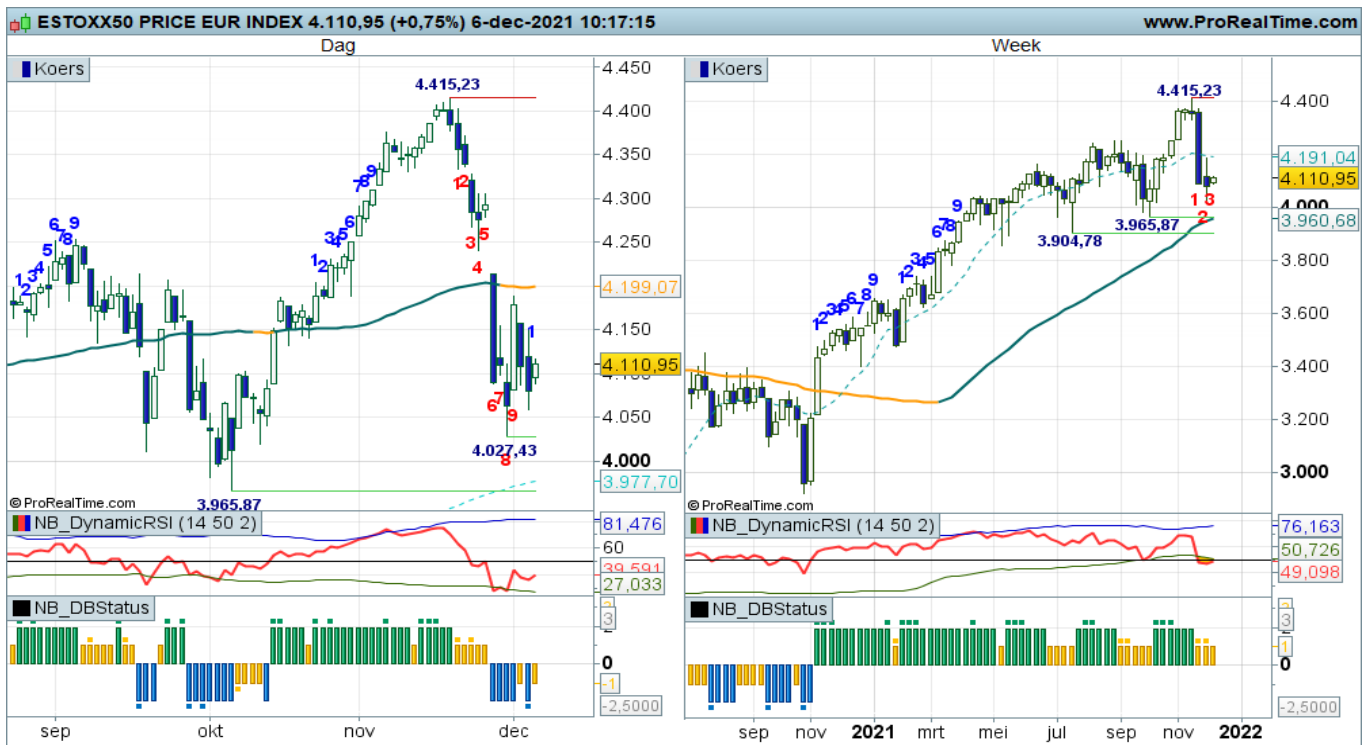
ESTOXX50 PRICE EUR INDEX 4.110,95 (+0,75%) 6-dec-2021 10:17:15
www.ProRealTime.com

Dag

Koers

4.415,23

4.450
4.400
4.350
4.300
4.250
4.199,07
4.150
4.110,95
4.050
4.000
3.977,70

1 2 3 4 5 6 7 8 9
1 2 3 4 5 6 7 8 9
1 2 3 4 5 6 7 8 9
1

4.027,43
3.965,87

© ProRealTime.com

NB_DynamicRSI (14 50 2)
81,476
60
39,591
27,033

NB_DBStatus
3
0
-1
-2,5000

sep
okt
nov
dec

Week

Koers

4.415,23

4.400
4.191,04
4.110,95
4.000
3.960,68
3.800
3.600
3.400
3.200
3.000

1 2 3
3.965,87
3.904,78

1 2 3 4 5 6 7 8 9
1 2 3 4 5 6 7 8 9

© ProRealTime.com

NB_DynamicRSI (14 50 2)
76,163
50,726
49,098

NB_DBStatus
3
1
0
-2,5000

sep
nov
2021
mrt
mei
jul
sep
nov
2022